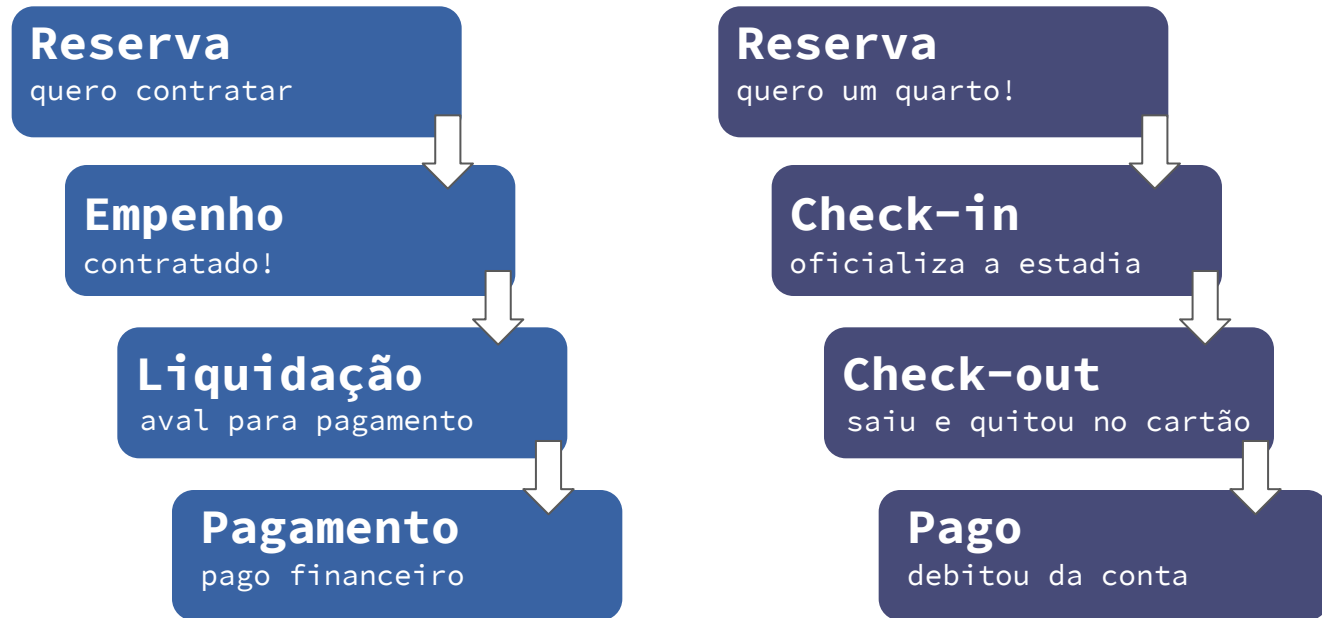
Reserva
quero contratar

Empenho
contratado!

Liquidação
aval para pagamento

Pagamento
pago financeiro

Reserva
quero um quarto!

Check-in
oficializa a estadia

Check-out
saiu e quitou no cartão

Pago
debitou da conta